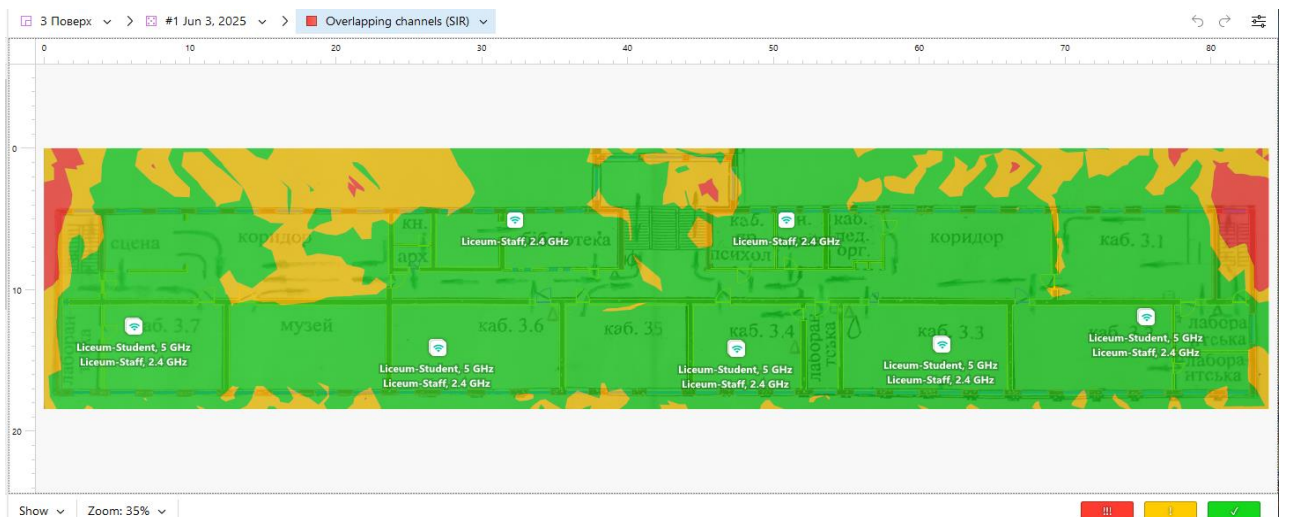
3 Поверх > #1 Jun 3, 2025 > Overlapping channels (SIR)

0 10 20 30 40 50 60 70 80

0
10
20

сцена коридор кн. арх бібліотека каб. психол каб. пед. орг. коридор каб. 3.1
каб. 3.7 музей каб. 3.6 каб. 35 каб. 3.4 лаборатська каб. 3.3 лаборатська

Liceum-Staff, 2.4 GHz
Liceum-Staff, 2.4 GHz
Liceum-Student, 5 GHz
Liceum-Staff, 2.4 GHz
Liceum-Student, 5 GHz
Liceum-Staff, 2.4 GHz
Liceum-Student, 5 GHz
Liceum-Staff, 2.4 GHz
Liceum-Student, 5 GHz
Liceum-Staff, 2.4 GHz
Liceum-Student, 5 GHz
Liceum-Staff, 2.4 GHz

Show Zoom: 35%
!!! ! ✓